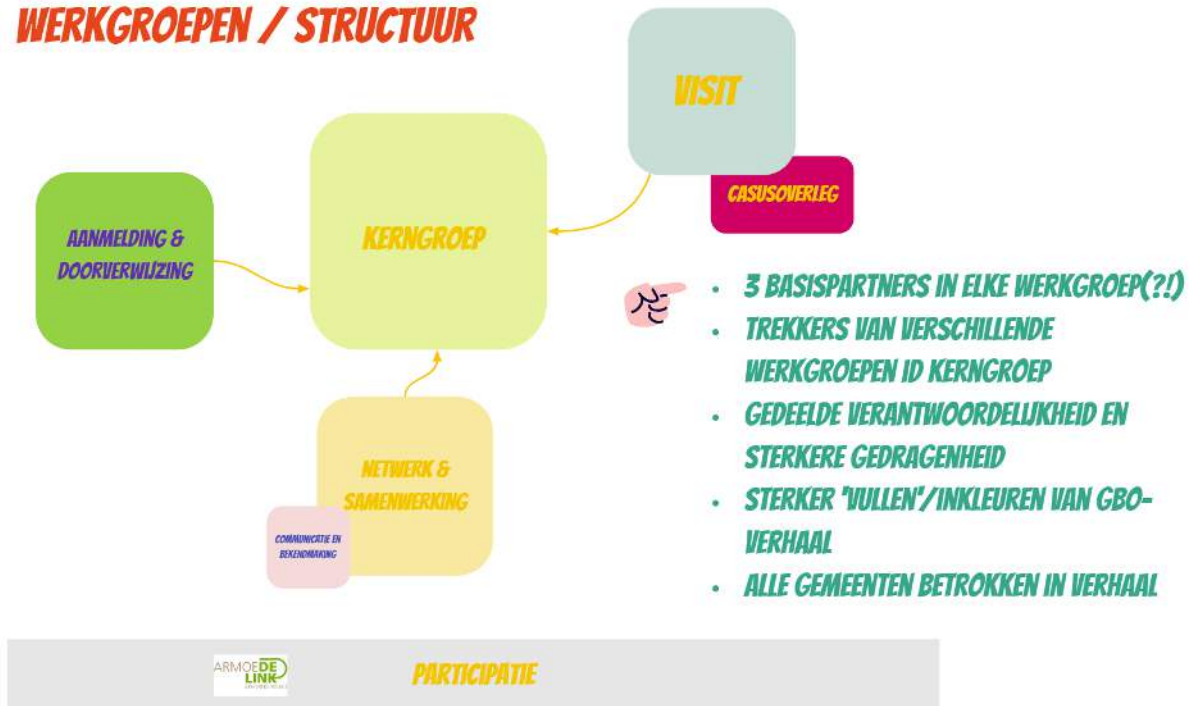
WERKGROEPEN / STRUCTUUR

VISIT

CASUSOVERLEG

AANMELDING & DOORVERWIJZING

KERNGROEP

NETWERK & SAMENWERKING

COMMUNICATIE EN BEKENDMAKING

- 3 BASISPARTNERS IN ELKE WERKGROEP(?!)
- TREKKERS VAN VERSCHILLENDE WERKGROEPEN ID KERNGROEP
- GEDEELDE VERANTWOORDELIJKHEID EN STERKERE GEDRAGENHEID
- STERKER 'VULLEN'/INKLEUREN VAN GBO-VERHAAL
- ALLE GEMEENTEN BETROKKEN IN VERHAAL

ARMOEDE LINK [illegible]

PARTICIPATIE